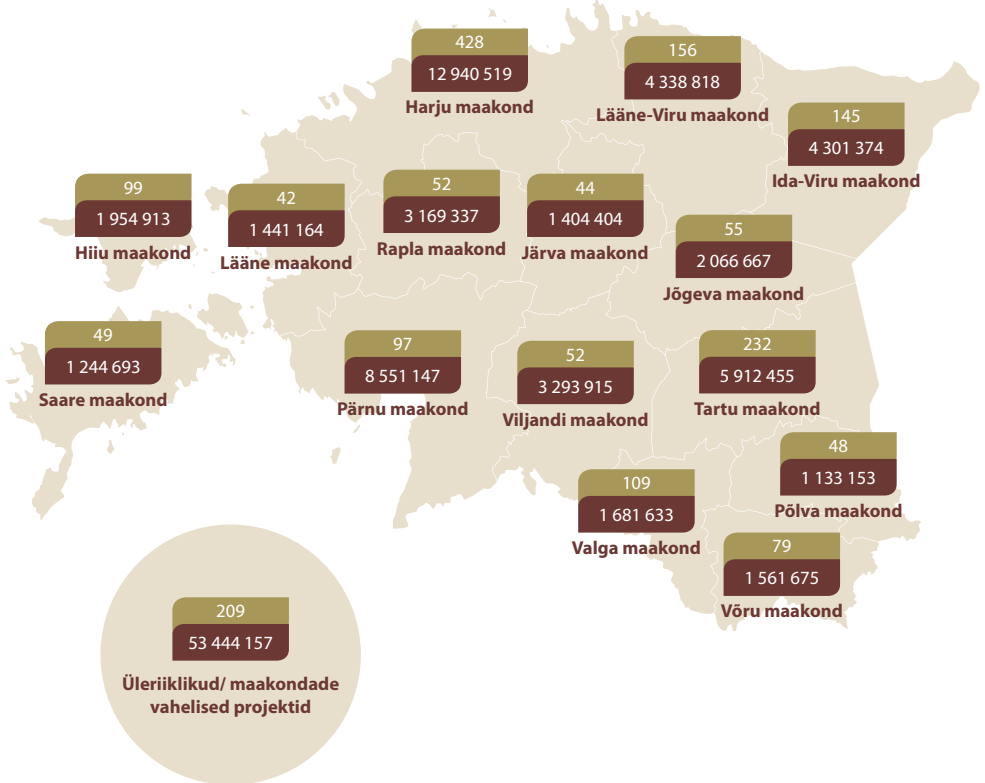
428
12 940 519
Harju maakond

156
4 338 818
Lääne-Viru maakond

145
4 301 374
Ida-Viru maakond

99
1 954 913
Hiiu maakond

42
1 441 164
Lääne maakond

52
3 169 337
Rapla maakond

44
1 404 404
Järva maakond

55
2 066 667
Jõgeva maakond

49
1 244 693
Saare maakond

97
8 551 147
Pärnu maakond

52
3 293 915
Viljandi maakond

232
5 912 455
Tartu maakond

48
1 133 153
Põlva maakond

109
1 681 633
Valga maakond

79
1 561 675
Võru maakond

209
53 444 157
Üleriiklikud/ maakondade vahelised projektid